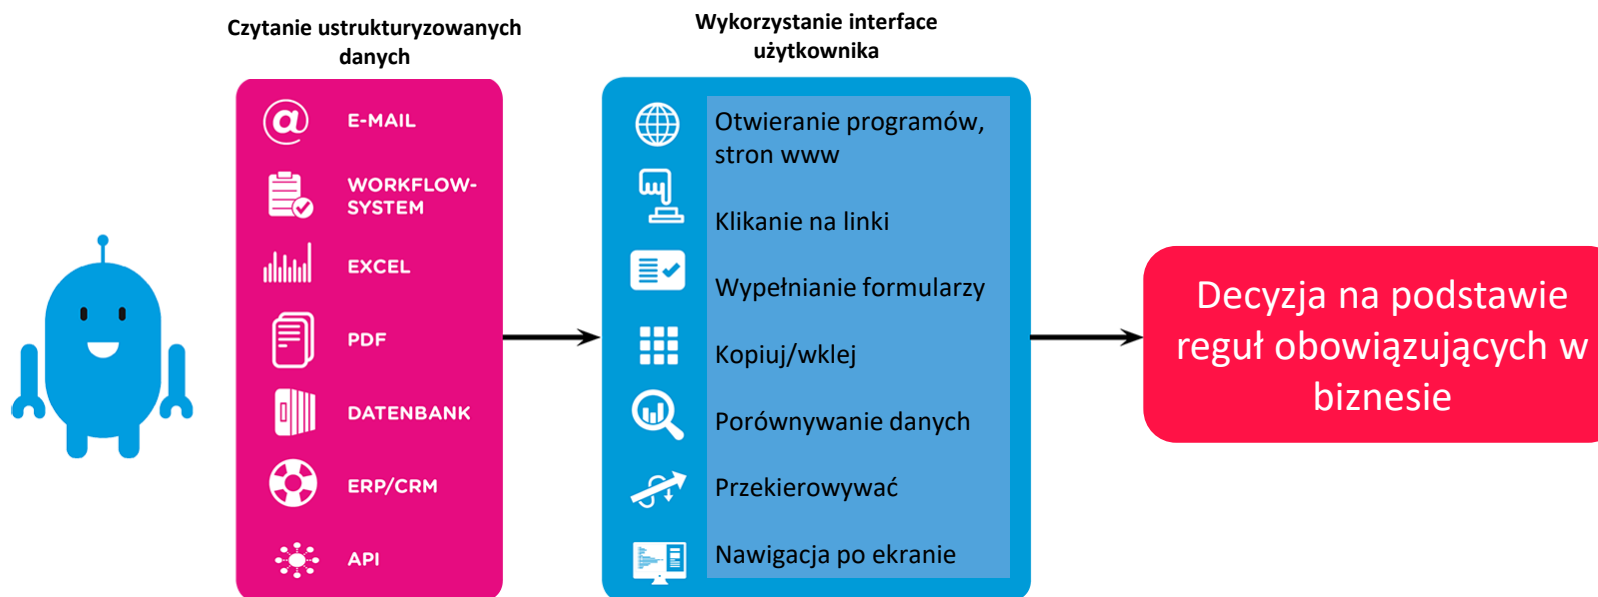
Czytanie ustrukturyzowanych danych

E-MAIL

WORKFLOW-SYSTEM

EXCEL

PDF

DATENBANK

ERP/CRM

API

Wykorzystanie interface użytkownika

Otwieranie programów, stron www

Klikanie na linki

Wypełnianie formularzy

Kopiuj/wklej

Porównywanie danych

Przekierowywać

Nawigacja po ekranie

Decyzja na podstawie reguł obowiązujących w biznesie